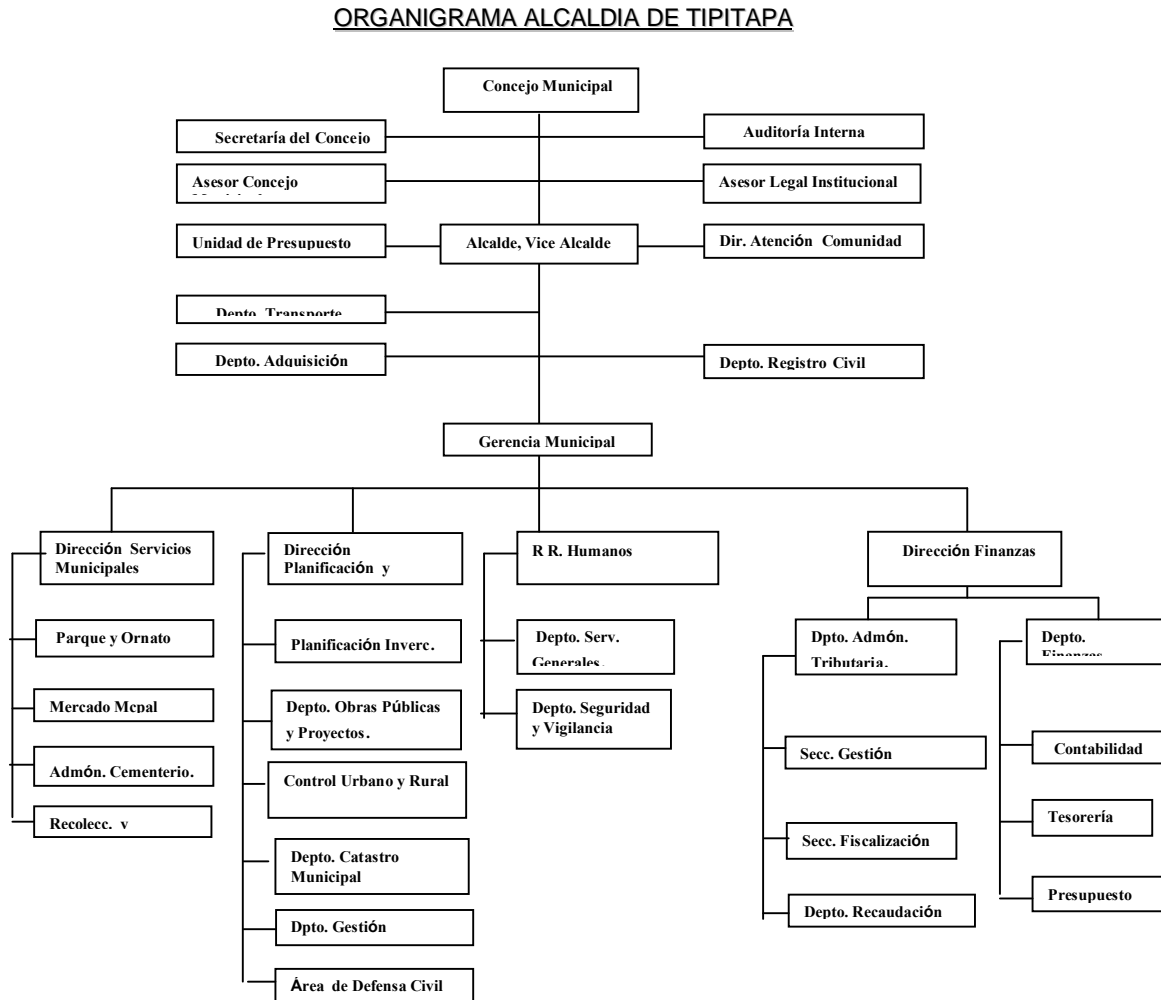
ORGANIGRAMA ALCALDIA DE TIPITAPA

Concejo Municipal

Secretaría del Concejo

Auditoría Interna

Asesor Concejo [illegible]

Asesor Legal Institucional

Unidad de Presupuesto

Alcalde, Vice Alcalde

Dir. Atención Comunidad

Depto. Transporte

Depto. Adquisición

Depto. Registro Civil

Gerencia Municipal

Dirección Servicios Municipales

Parque y Ornato

Mercado Mcpal

Admón. Cementerio.

Recolecc. y

Dirección Planificación y

Planificación Inverc.

Depto. Obras Públicas y Proyectos.

Control Urbano y Rural

Depto. Catastro Municipal

Dpto. Gestión

Área de Defensa Civil

R R. Humanos

Depto. Serv. Generales.

Depto. Seguridad y Vigilancia

Dirección Finanzas

Dpto. Admón. Tributaria.

Secc. Gestión

Secc. Fiscalización

Depto. Recaudación

Depto. Finanzas

Contabilidad

Tesorería

Presupuesto